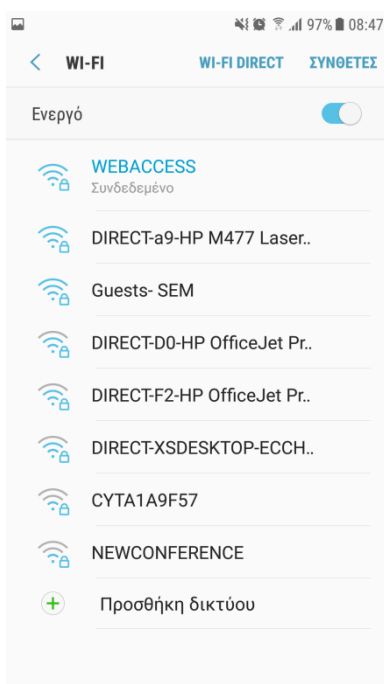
97% 08:47

WI-FI WI-FI DIRECT ΣΥΝΘΕΤΕΣ

Ενεργό

WEBACCESS
Συνδεδεμένο

DIRECT-a9-HP M477 Laser..

Guests- SEM

DIRECT-D0-HP OfficeJet Pr..

DIRECT-F2-HP OfficeJet Pr..

DIRECT-XSDESKTOP-ECCH..

CYTA1A9F57

NEWCONFERENCE

Προσθήκη δικτύου